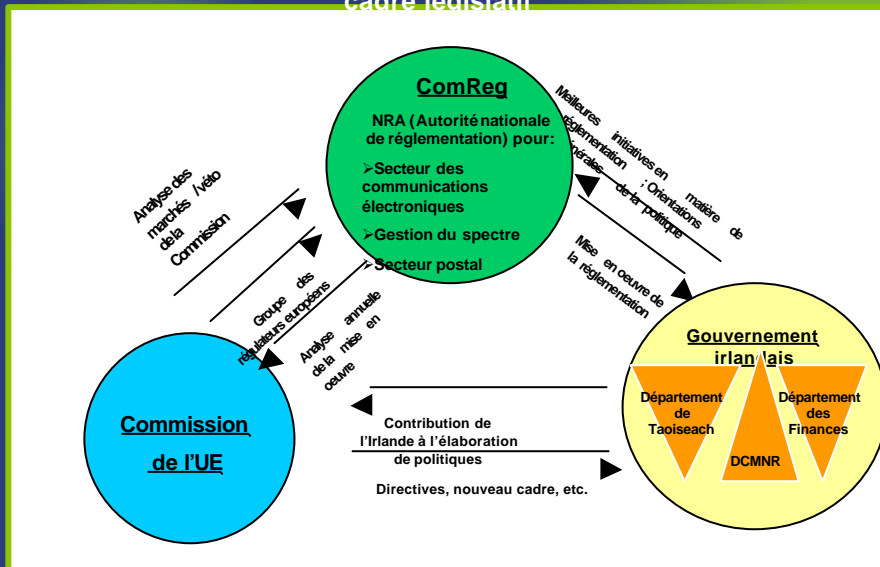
cadre législatif

ComReg

NRA (Autorité nationale de réglementation) pour:

➢Secteur des communications électroniques

➢Gestion du spectre

➢Secteur postal

Meilleures initiatives en matière de réglementation ; Orientations générales de la politique

Mise en oeuvre de la réglementation

Analyse des marchés /véto de la Commission

Groupe des régulateurs européens

Analyse annuelle de la mise en oeuvre

Gouvernement irlandais

Département de Taoiseach

DCMNR

Département des Finances

Commission de l'UE

Contribution de l'Irlande à l'élaboration de politiques

Directives, nouveau cadre, etc.